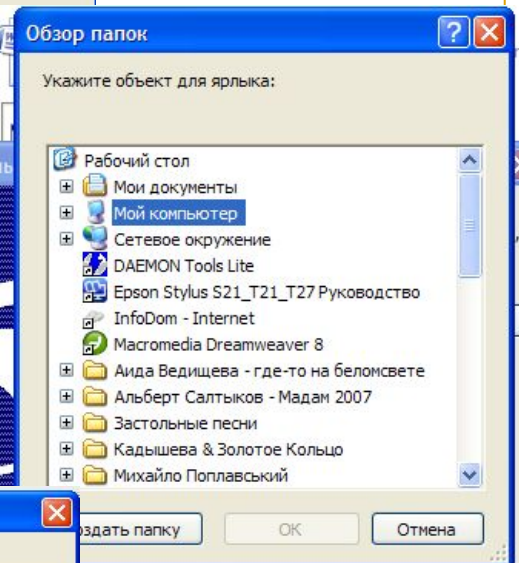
Обзор папок

Укажите объект для ярлыка:

Рабочий стол
Мои документы
Мой компьютер
Сетевое окружение
DAEMON Tools Lite
Epson Stylus S21_T21_T27 Руководство
InfoDom - Internet
Macromedia Dreamweaver 8
Аида Ведищева - где-то на беломсвете
Альберт Салтыков - Мадам 2007
Застольные песни
Кадышева & Золотое Кольцо
Михайло Поплавський

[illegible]здать папку
OK
Отмена